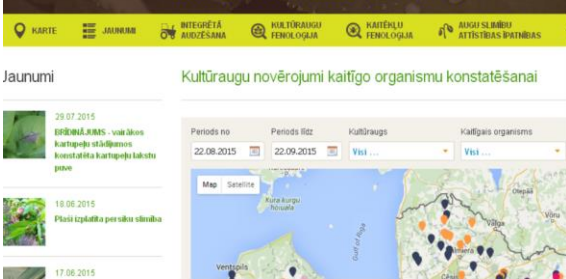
KARTE
JAUNUMI
INTEGRĒTĀ AUDZĒŠANA
KULTŪRAUGU FENOLOĢIJA
KAITĒKĻU FENOLOĢIJA
AUGU SLIMĪBU ATTĪSTĪBAS ĪPATNĪBAS

Jaunumi

29.07.2015
BRĪDINĀJUMS - vairākos kartupeļu stādījumos konstatēta kartupeļu lakstu puve

18.06.2015
Plaši izplatīta persiku slimība

17.06.2015

Kultūraugu novērojumi kaitīgo organismu konstatēšanai

Periods no
22.08.2015
Periods līdz
22.09.2015
Kultūraugs
Visi ...
Kaitīgais organisms
Visi ...

Map
Satellite
Kura kurgu Kouala
Ventspils
Gulf of Riga
Otepää
Võru
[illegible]